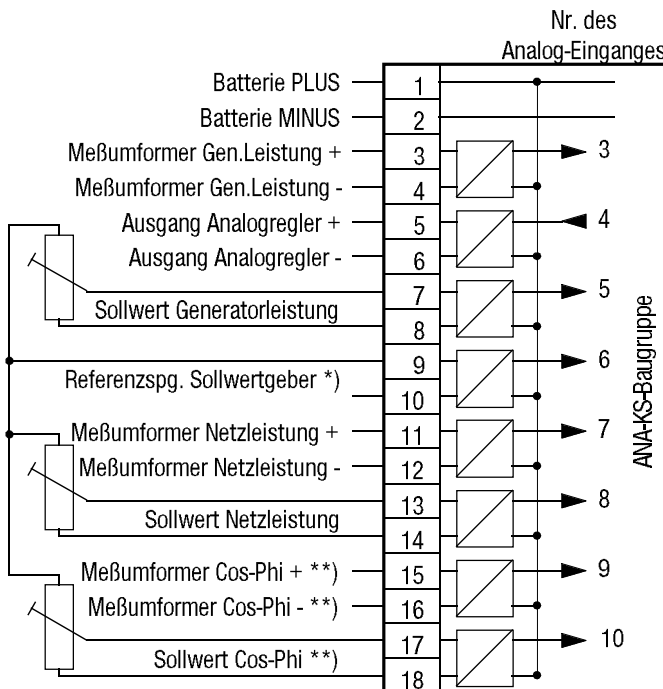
Nr. des
Analog-Einganges

Batterie PLUS
1
Batterie MINUS
2
Meßumformer Gen.Leistung +
3
Meßumformer Gen.Leistung -
4
Ausgang Analogregler +
5
Ausgang Analogregler -
6
Sollwert Generatorleistung
7
8
9
Referenzspg. Sollwertgeber *)
10
Meßumformer Netzleistung +
11
Meßumformer Netzleistung -
12
Sollwert Netzleistung
13
14
Meßumformer Cos-Phi + **)
15
Meßumformer Cos-Phi - **)
16
Sollwert Cos-Phi **)
17
18

3
4
5
6
7
8
9
10

ANA-KS-Baugruppe